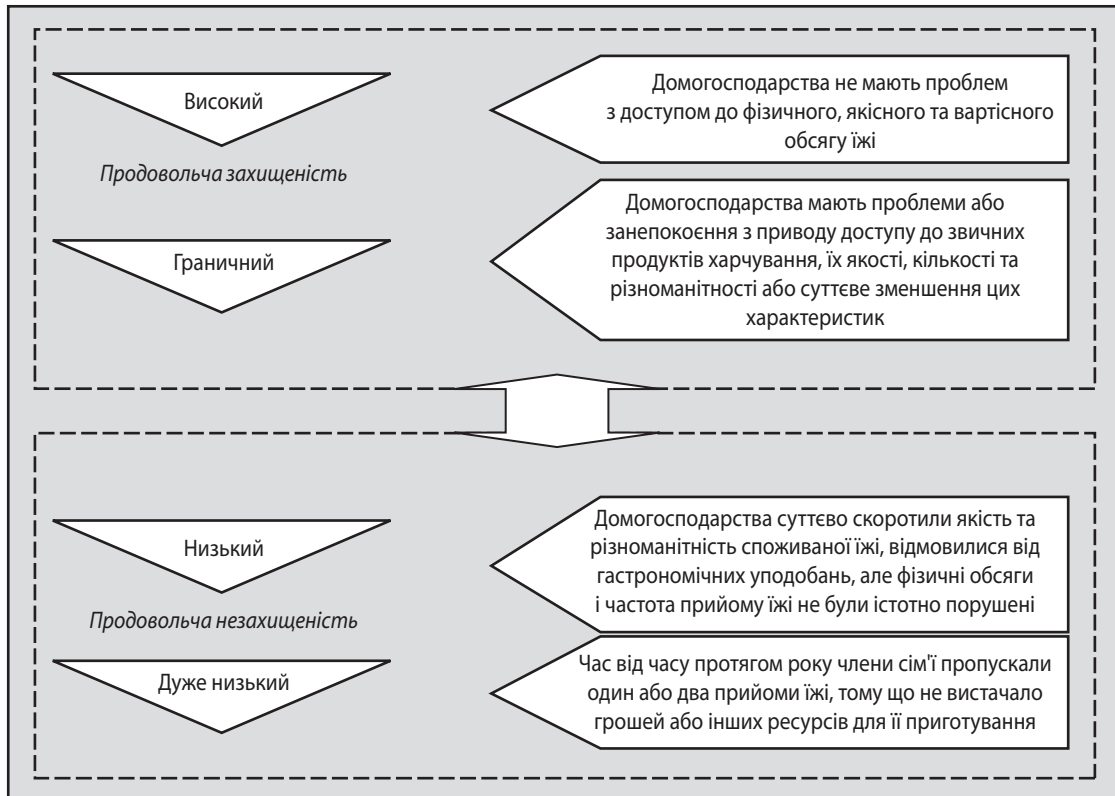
Високий

Домогосподарства не мають проблем з доступом до фізичного, якісного та вартісного обсягу їжі

Продовольча захищеність

Граничний

Домогосподарства мають проблеми або занепокоєння з приводу доступу до звичних продуктів харчування, їх якості, кількості та різноманітності або суттєве зменшення цих характеристик

Низький

Домогосподарства суттєво скоротили якість та різноманітність споживаної їжі, відмовилися від гастрономічних уподобань, але фізичні обсяги і частота прийому їжі не були істотно порушені

Продовольча незахищеність

Дуже низький

Час від часу протягом року члени сім'ї пропускали один або два прийоми їжі, тому що не вистачало грошей або інших ресурсів для її приготування